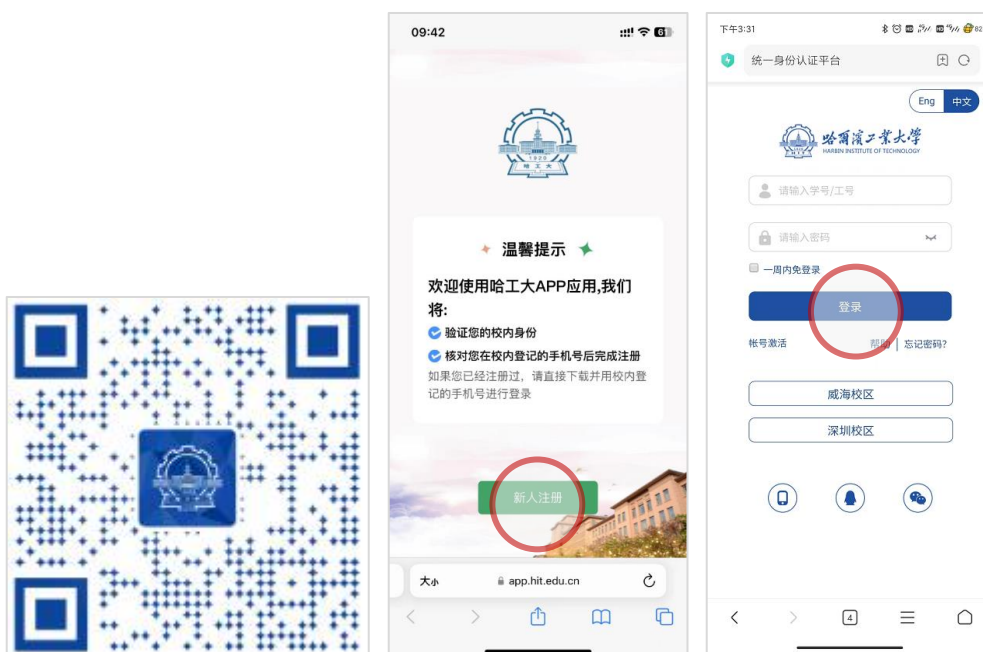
09:42

哈工大
1920

温馨提示

欢迎使用哈工大APP应用,我们将:

验证您的校内身份

核对您在校内登记的手机号后完成注册

如果您已经注册过，请直接下载并用校内登记的手机号进行登录

新人注册

大小 app.hit.edu.cn

下午3:31

统一身份认证平台

Eng 中文

哈尔滨工業大學
HARBIN INSTITUTE OF TECHNOLOGY

请输入学号/工号

请输入密码

一周内免登录

登录

帐号激活 帮助 | 忘记密码?

威海校区

深圳校区

4